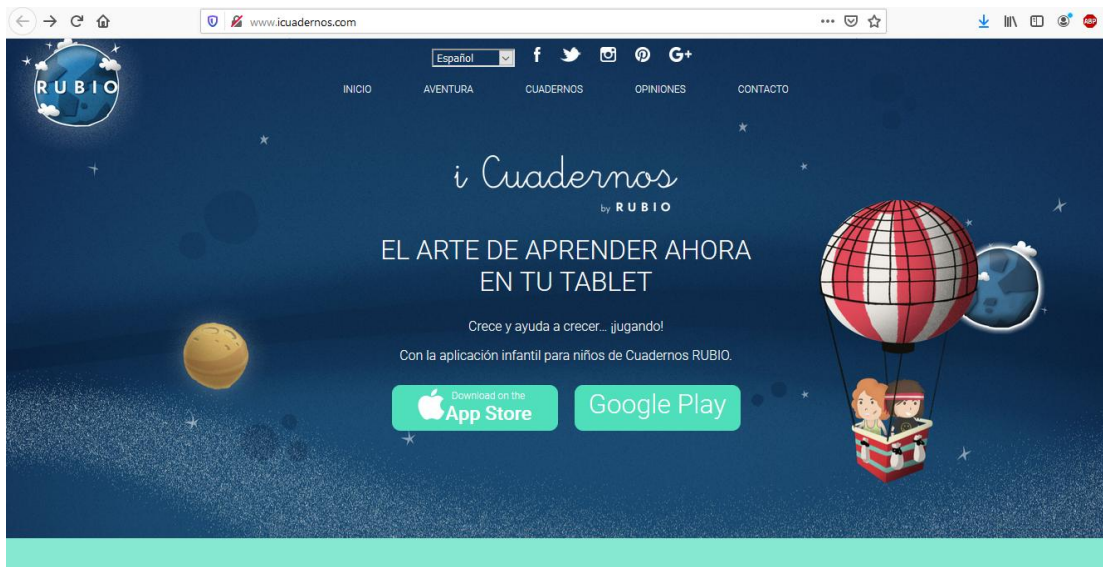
www.icuadernos.com

RUBIO

Español

INICIO AVENTURA CUADERNOS OPINIONES CONTACTO

i Cuadernos
by RUBIO

EL ARTE DE APRENDER AHORA EN TU TABLET

Crece y ayuda a crecer... ¡jugando!

Con la aplicación infantil para niños de Cuadernos RUBIO.

Download on the App Store

Google Play